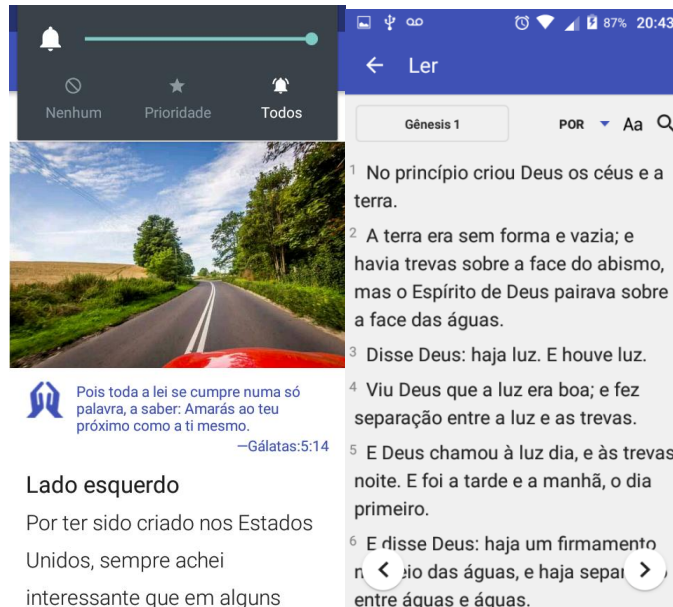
Nenhum Prioridade Todos

Pois toda a lei se cumpre numa só palavra, a saber: Amarás ao teu próximo como a ti mesmo.

—Gálatas:5:14

Lado esquerdo

Por ter sido criado nos Estados Unidos, sempre achei interessante que em alguns

87% 20:43

Ler

Gênesis 1

POR Aa

1 No princípio criou Deus os céus e a terra.

2 A terra era sem forma e vazia; e havia trevas sobre a face do abismo, mas o Espírito de Deus pairava sobre a face das águas.

3 Disse Deus: haja luz. E houve luz.

4 Viu Deus que a luz era boa; e fez separação entre a luz e as trevas.

5 E Deus chamou à luz dia, e às trevas noite. E foi a tarde e a manhã, o dia primeiro.

6 E disse Deus: haja um firmamento n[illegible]io das águas, e haja separ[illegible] entre águas e águas.